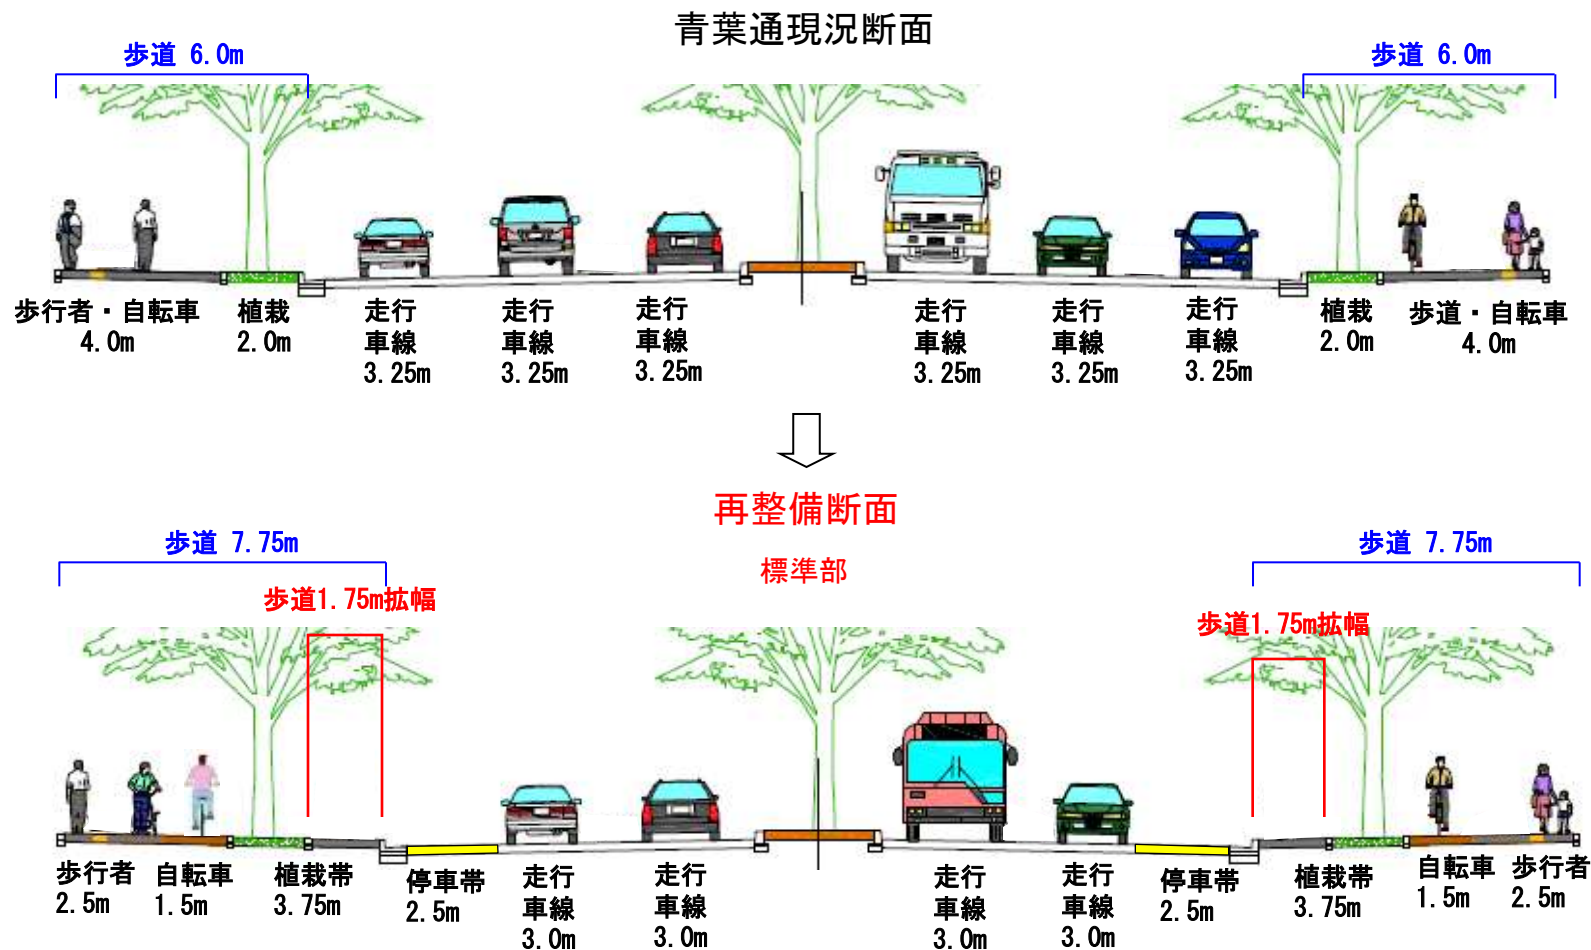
青葉通現況断面

歩道 6.0m

歩道 6.0m

歩行者・自転車 4.0m

植栽 2.0m

走行車線 3.25m

走行車線 3.25m

走行車線 3.25m

走行車線 3.25m

走行車線 3.25m

走行車線 3.25m

植栽 2.0m

歩道・自転車 4.0m

⇩

再整備断面

標準部

歩道 7.75m

歩道1.75m拡幅

歩道 7.75m

歩道1.75m拡幅

歩行者 2.5m

自転車 1.5m

植栽帯 3.75m

停車帯 2.5m

走行車線 3.0m

走行車線 3.0m

走行車線 3.0m

走行車線 3.0m

停車帯 2.5m

植栽帯 3.75m

自転車 1.5m

歩行者 2.5m